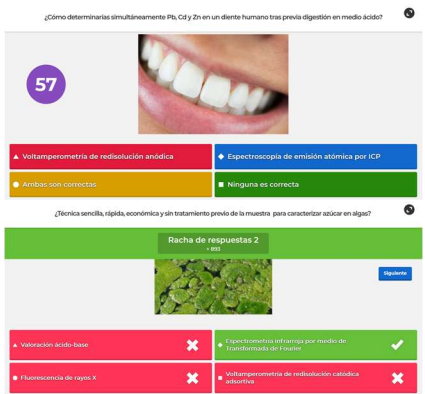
¿Cómo determinarías simultáneamente Pb, Cd y Zn en un diente humano tras previa digestión en medio ácido?

57

Voltamperometría de redisolución anódica

Espectroscopía de emisión atómica por ICP

Ambas son correctas

Ninguna es correcta

¿Técnica sencilla, rápida, económica y sin tratamiento previo de la muestra para caracterizar azúcar en algas?

Racha de respuestas 2
+ 893

Siguiente

Valoración ácido-base

Espectrometría infrarroja por medio de transformada de Fourier

Fluorescencia de rayos X

Voltamperometría de redisolución catódica adsortiva